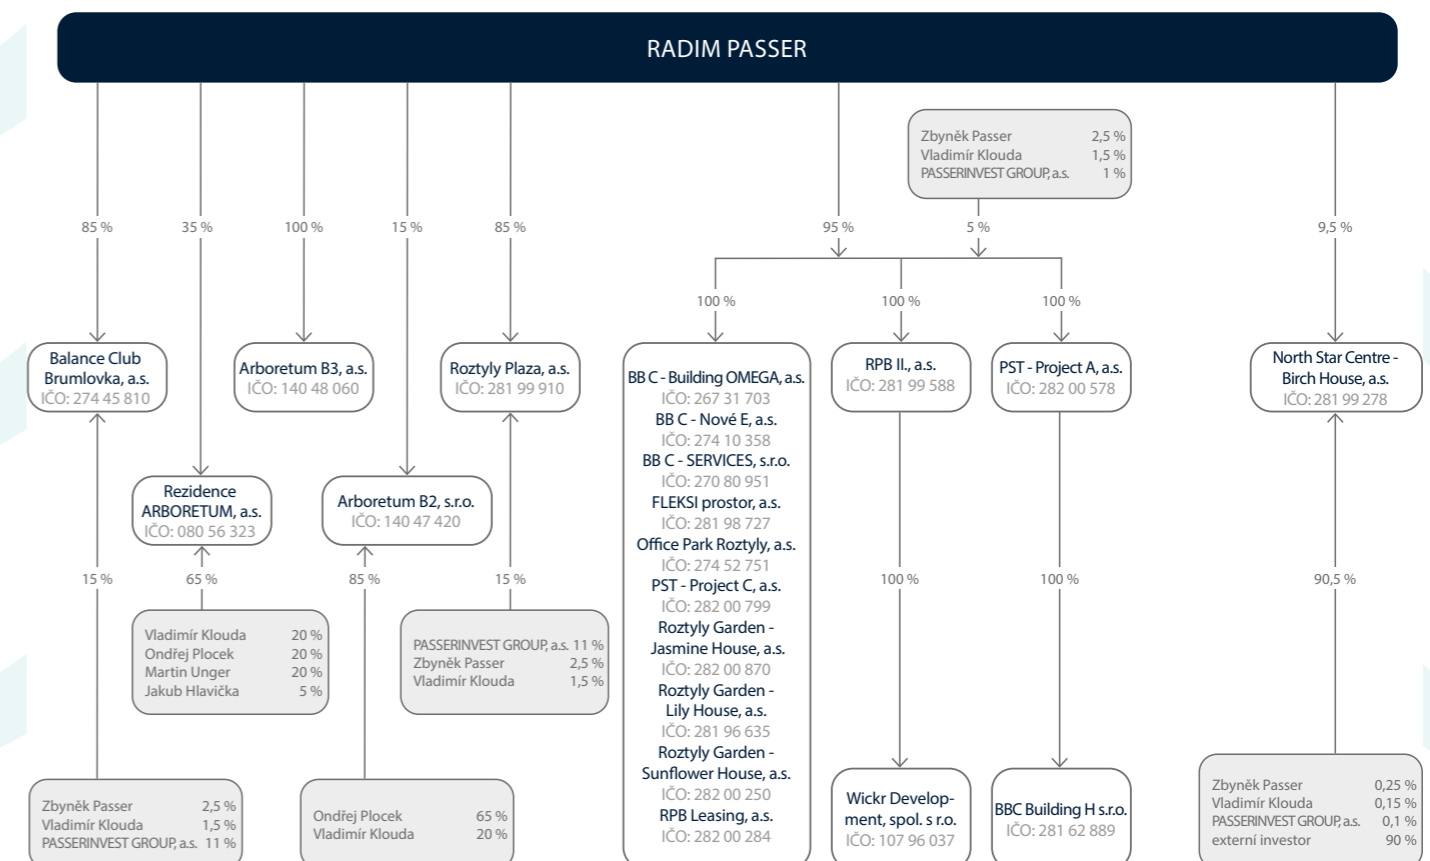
RADIM PASSER

Zbyněk Passer 2,5 %
Vladimír Klouda 1,5 %
PASSERINVEST GROUP, a.s. 1 %

85 %
35 %
100 %
15 %
85 %
95 %
5 %
9,5 %

100 %
100 %
100 %

Balance Club Brumlovka, a.s.
IČO: 274 45 810

Arboretum B3, a.s.
IČO: 140 48 060

Roztyly Plaza, a.s.
IČO: 281 99 910

BB C - Building OMEGA, a.s.
IČO: 267 31 703
BB C - Nové E, a.s.
IČO: 274 10 358
BB C - SERVICES, s.r.o.
IČO: 270 80 951
FLEKSI prostor, a.s.
IČO: 281 98 727
Office Park Roztyly, a.s.
IČO: 274 52 751
PST - Project C, a.s.
IČO: 282 00 799
Roztyly Garden - Jasmine House, a.s.
IČO: 282 00 870
Roztyly Garden - Lily House, a.s.
IČO: 281 96 635
Roztyly Garden - Sunflower House, a.s.
IČO: 282 00 250
RPB Leasing, a.s.
IČO: 282 00 284

RPB II., a.s.
IČO: 281 99 588

PST - Project A, a.s.
IČO: 282 00 578

North Star Centre - Birch House, a.s.
IČO: 281 99 278

Rezidence ARBORETUM, a.s.
IČO: 080 56 323

Arboretum B2, s.r.o.
IČO: 140 47 420

15 %
65 %
85 %
15 %
100 %
100 %
90,5 %

Vladimír Klouda 20 %
Ondřej Plocek 20 %
Martin Unger 20 %
Jakub Hlavička 5 %

PASSERINVEST GROUP, a.s. 11 %
Zbyněk Passer 2,5 %
Vladimír Klouda 1,5 %

Zbyněk Passer 2,5 %
Vladimír Klouda 1,5 %
PASSERINVEST GROUP, a.s. 11 %

Ondřej Plocek 65 %
Vladimír Klouda 20 %

Wickr Development, spol. s r.o.
IČO: 107 96 037

BBC Building H s.r.o.
IČO: 281 62 889

Zbyněk Passer 0,25 %
Vladimír Klouda 0,15 %
PASSERINVEST GROUP, a.s. 0,1 %
externí investor 90 %